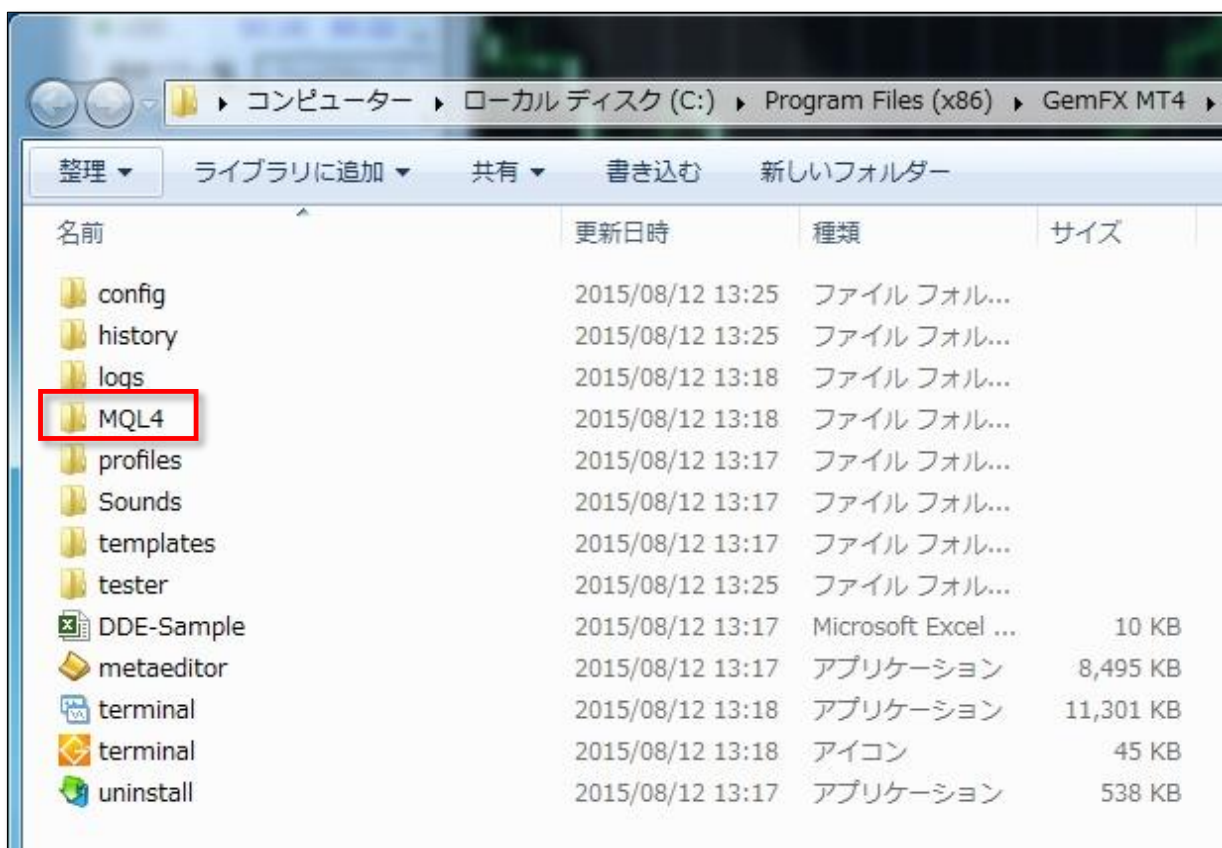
▸ コンピューター ▸ ローカル ディスク (C:) ▸ Program Files (x86) ▸ GemFX MT4 ▸

整理 ▾ ライブラリに追加 ▾ 共有 ▾ 書き込む 新しいフォルダー

| 名前 | 更新日時 | 種類 | サイズ |
|---|---|---|---|
| config | 2015/08/12 13:25 | ファイル フォル... | |
| history | 2015/08/12 13:25 | ファイル フォル... | |
| logs | 2015/08/12 13:18 | ファイル フォル... | |
| MQL4 | 2015/08/12 13:18 | ファイル フォル... | |
| profiles | 2015/08/12 13:17 | ファイル フォル... | |
| Sounds | 2015/08/12 13:17 | ファイル フォル... | |
| templates | 2015/08/12 13:17 | ファイル フォル... | |
| tester | 2015/08/12 13:25 | ファイル フォル... | |
| DDE-Sample | 2015/08/12 13:17 | Microsoft Excel ... | 10 KB |
| metaeditor | 2015/08/12 13:17 | アプリケーション | 8,495 KB |
| terminal | 2015/08/12 13:18 | アプリケーション | 11,301 KB |
| terminal | 2015/08/12 13:18 | アイコン | 45 KB |
| uninstall | 2015/08/12 13:17 | アプリケーション | 538 KB |